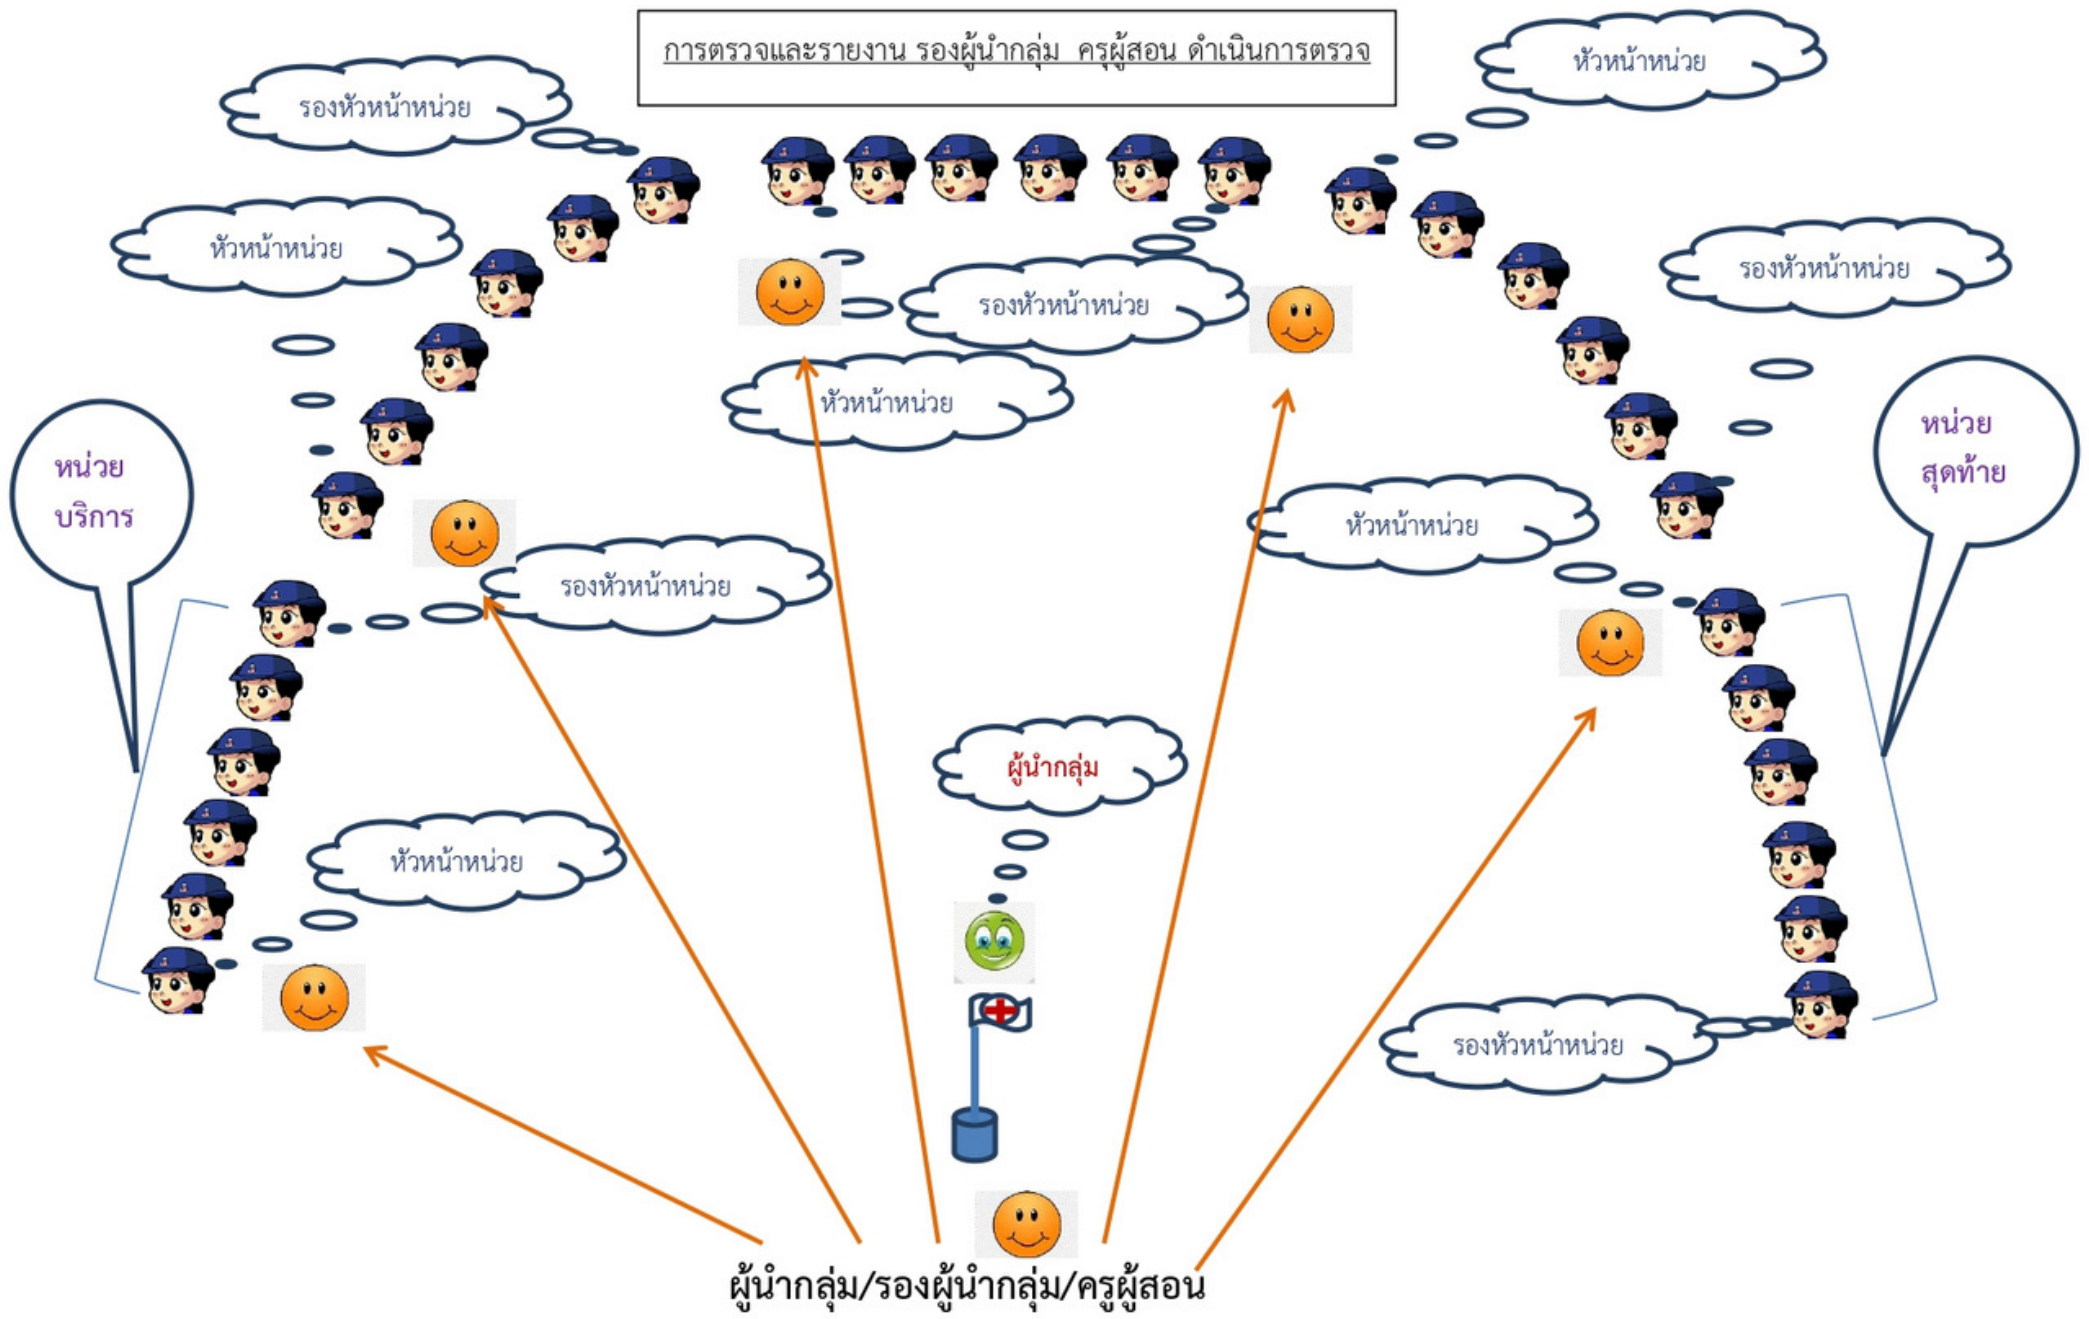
การตรวจและรายงาน รองผู้นำกลุ่ม ครูผู้สอน ดำเนินการตรวจ

รองหัวหน้าหน่วย

หัวหน้าหน่วย

หัวหน้าหน่วย

รองหัวหน้าหน่วย

รองหัวหน้าหน่วย

หัวหน้าหน่วย

หน่วยบริการ

หน่วยสุดท้าย

รองหัวหน้าหน่วย

หัวหน้าหน่วย

ผู้นำกลุ่ม

หัวหน้าหน่วย

รองหัวหน้าหน่วย

ผู้นำกลุ่ม/รองผู้นำกลุ่ม/ครูผู้สอน